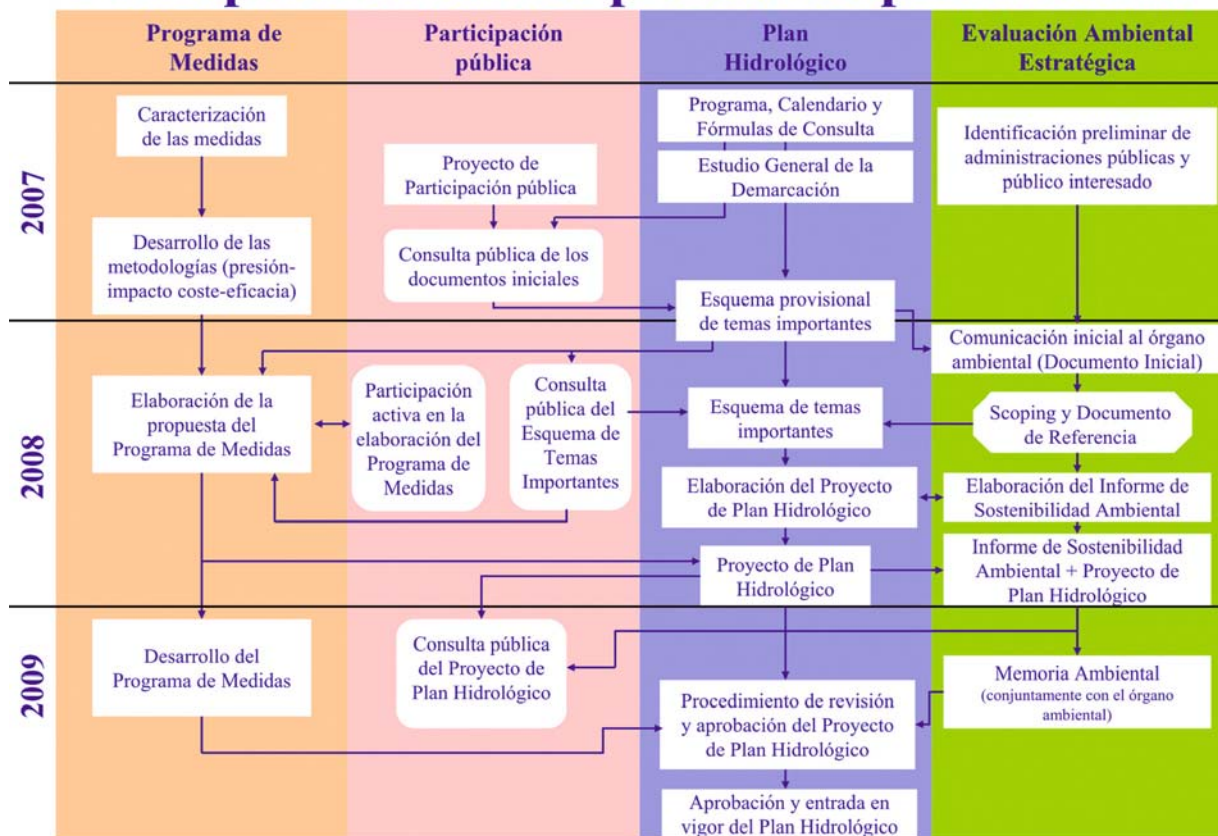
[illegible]

Programa de Medidas

Participación pública

Plan Hidrológico

Evaluación Ambiental Estratégica

2007

Caracterización de las medidas

Desarrollo de las metodologías (presión-impacto coste-eficacia)

Proyecto de Participación pública

Consulta pública de los documentos iniciales

Programa, Calendario y Fórmulas de Consulta

Estudio General de la Demarcación

Esquema provisional de temas importantes

Identificación preliminar de administraciones públicas y público interesado

2008

Comunicación inicial al órgano ambiental (Documento Inicial)

Elaboración de la propuesta del Programa de Medidas

Participación activa en la elaboración del Programa de Medidas

Consulta pública del Esquema de Temas Importantes

Esquema de temas importantes

Scoping y Documento de Referencia

Elaboración del Proyecto de Plan Hidrológico

Elaboración del Informe de Sostenibilidad Ambiental

Proyecto de Plan Hidrológico

Informe de Sostenibilidad Ambiental + Proyecto de Plan Hidrológico

2009

Desarrollo del Programa de Medidas

Consulta pública del Proyecto de Plan Hidrológico

Memoria Ambiental (conjuntamente con el órgano ambiental)

Procedimiento de revisión y aprobación del Proyecto de Plan Hidrológico

Aprobación y entrada en vigor del Plan Hidrológico